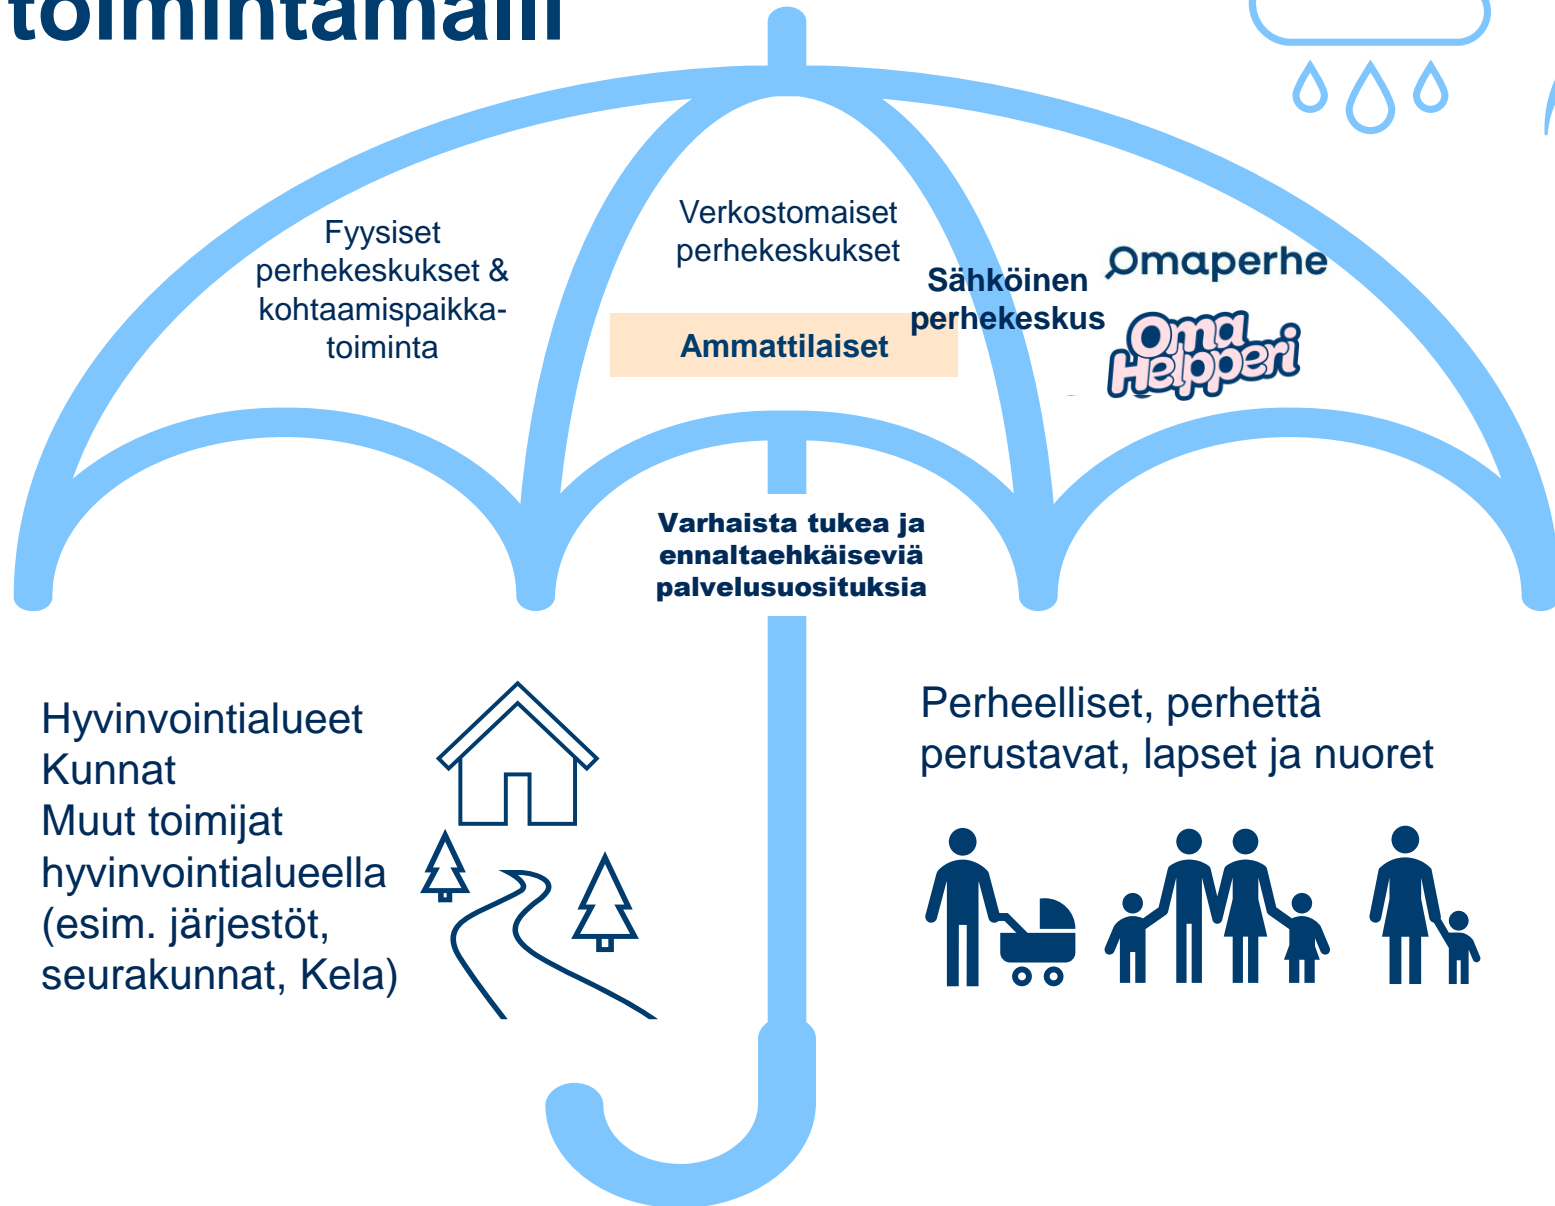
toimintamalli

Fyysiset perhekeskukset & kohtaamispaikkatoiminta

Verkostomaiset perhekeskukset

Ammattilaiset

Sähköinen perhekeskus

Omaperhe

Oma Helpperi

Varhaista tukea ja ennaltaehkäiseviä palvelusuosituksia

Hyvinvointialueet
Kunnat
Muut toimijat hyvinvointialueella (esim. järjestöt, seurakunnat, Kela)

Perheelliset, perhettä perustavat, lapset ja nuoret